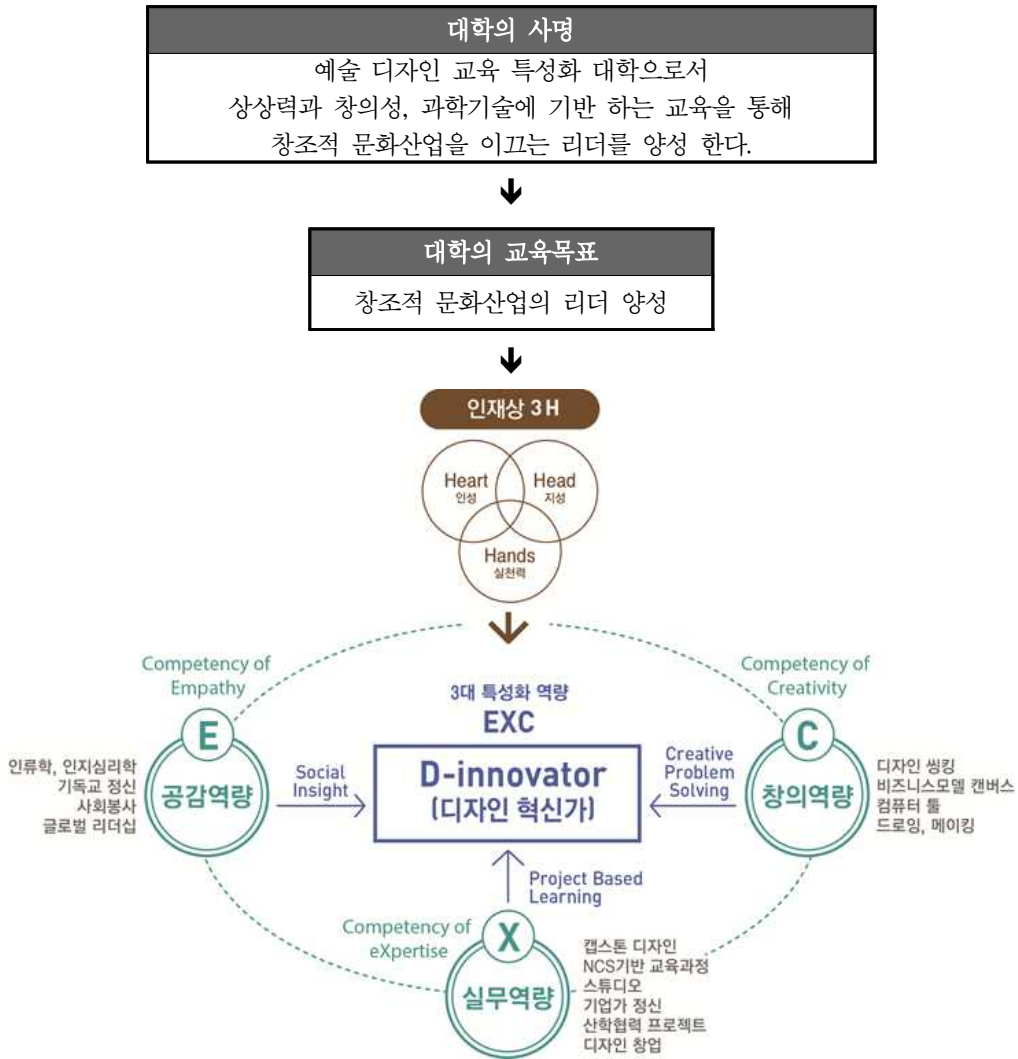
대학의 사명

예술 디자인 교육 특성화 대학으로서
상상력과 창의성, 과학기술에 기반 하는 교육을 통해
창조적 문화산업을 이끄는 리더를 양성 한다.

대학의 교육목표

창조적 문화산업의 리더 양성

인재상 3H

Heart
인성

Head
지성

Hands
실천력

Competency of Empathy

Competency of Creativity

3대 특성화 역량
EXC

E
공감역량

인류학, 인지심리학
기독교 정신
사회봉사
글로벌 리더십

Social Insight

D-innovator
(디자인 혁신가)

Creative Problem Solving

C
창의역량

디자인 씽킹
비즈니스모델 캔버스
컴퓨터 툴
드로잉, 메이킹

Project Based Learning

Competency of eXpertise

X
실무역량

캡스톤 디자인
NCS기반 교육과정
스튜디오
기업가 정신
산학협력 프로젝트
디자인 창업